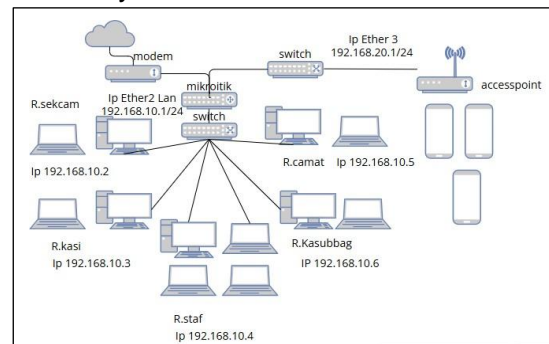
modem
switch
Ip Ether 3
192.168.20.1/24
accesspoint
mikroitik
R.sekcam
Ip Ether2 Lan
192.168.10.1/24
switch
R.camat
Ip 192.168.10.5
Ip 192.168.10.2
R.kasi
Ip 192.168.10.3
R.Kasubbag
IP 192.168.10.6
R.staf
Ip 192.168.10.4